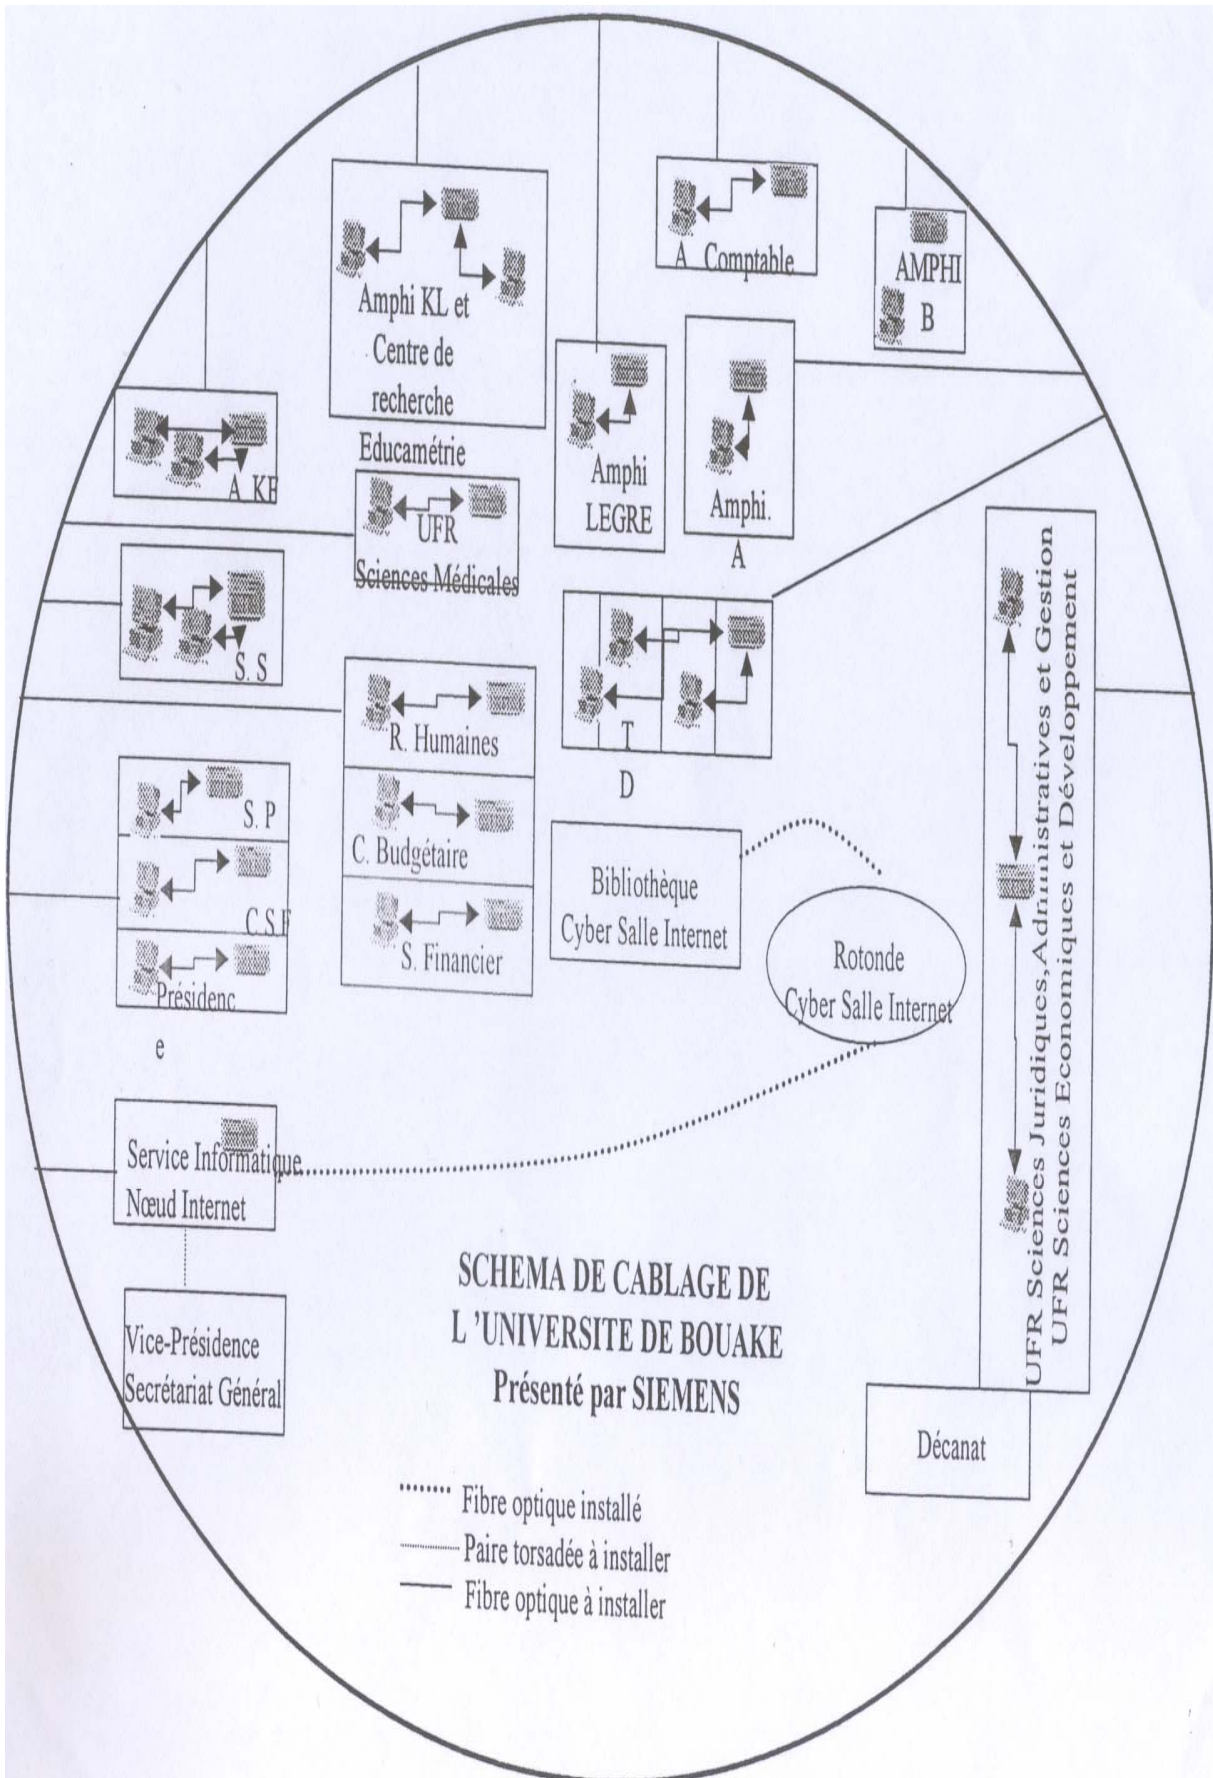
Amphi KL et Centre de recherche Educamétrie

A. Comptable

AMPHI B

A. KF

UFR Sciences Médicales

Amphi LEGRE

Amphi. A

S. S

T D

R. Humaines

C. Budgétaire

S. Financier

S. P

C.S.F

Présidenc e

Bibliothèque Cyber Salle Internet

Rotonde Cyber Salle Internet

UFR Sciences Juridiques, Administratives et Gestion
UFR Sciences Economiques et Développement

Service Informatique Nœud Internet

Vice-Présidence Secrétariat Général

SCHEMA DE CABLAGE DE L 'UNIVERSITE DE BOUAKE
Présenté par SIEMENS

Décanat

Fibre optique installé
Paire torsadée à installer
Fibre optique à installer